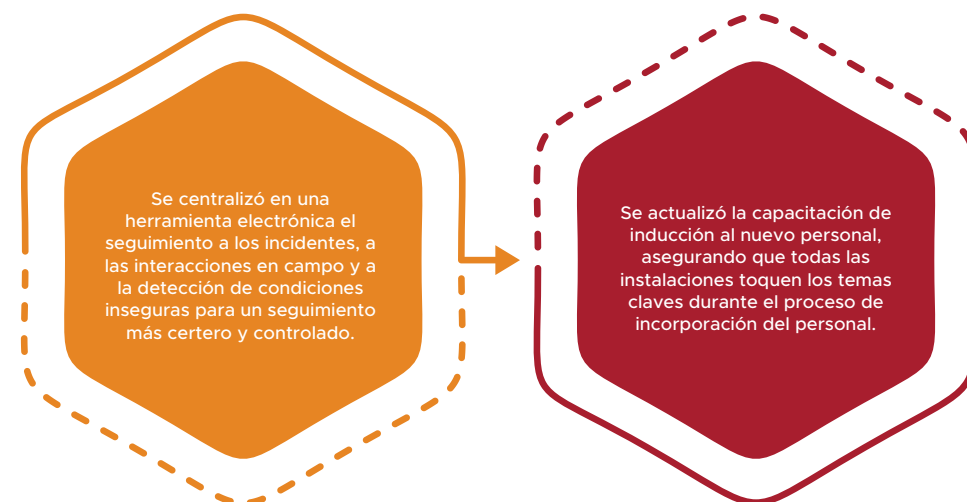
Se centralizó en una herramienta electrónica el seguimiento a los incidentes, a las interacciones en campo y a la detección de condiciones inseguras para un seguimiento más certero y controlado.

Se actualizó la capacitación de inducción al nuevo personal, asegurando que todas las instalaciones toquen los temas claves durante el proceso de incorporación del personal.